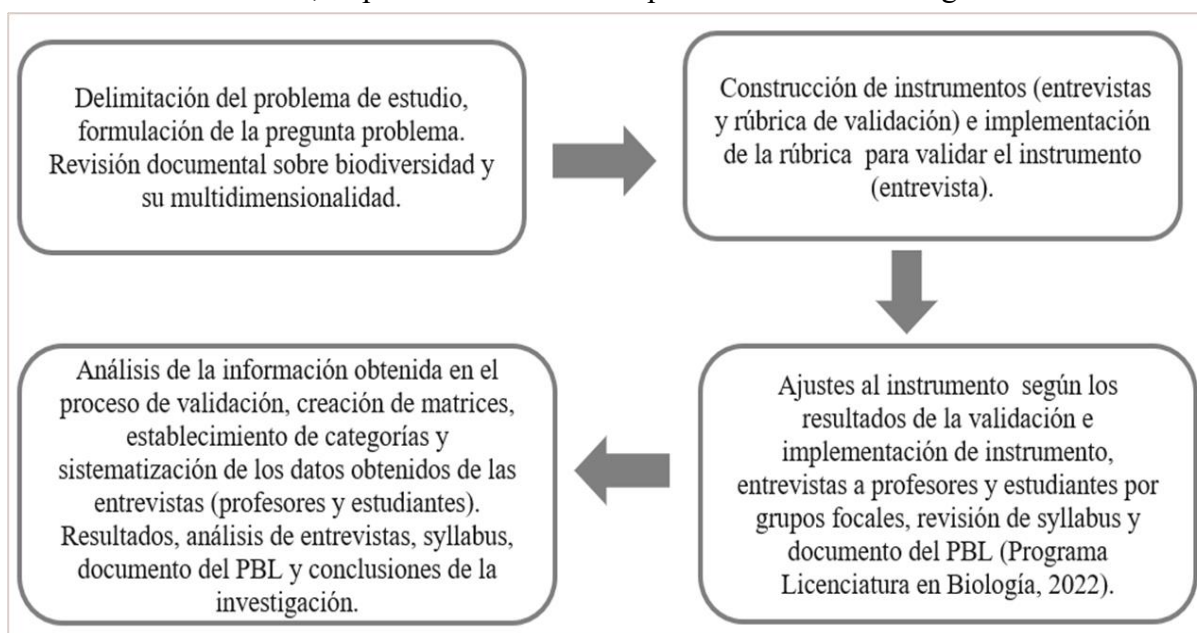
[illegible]

Delimitación del problema de estudio, formulación de la pregunta problema. Revisión documental sobre biodiversidad y su multidimensionalidad.

Construcción de instrumentos (entrevistas y rúbrica de validación) e implementación de la rúbrica para validar el instrumento (entrevista).

Ajustes al instrumento según los resultados de la validación e implementación de instrumento, entrevistas a profesores y estudiantes por grupos focales, revisión de syllabus y documento del PBL (Programa Licenciatura en Biología, 2022).

Análisis de la información obtenida en el proceso de validación, creación de matrices, establecimiento de categorías y sistematización de los datos obtenidos de las entrevistas (profesores y estudiantes). Resultados, análisis de entrevistas, syllabus, documento del PBL y conclusiones de la investigación.